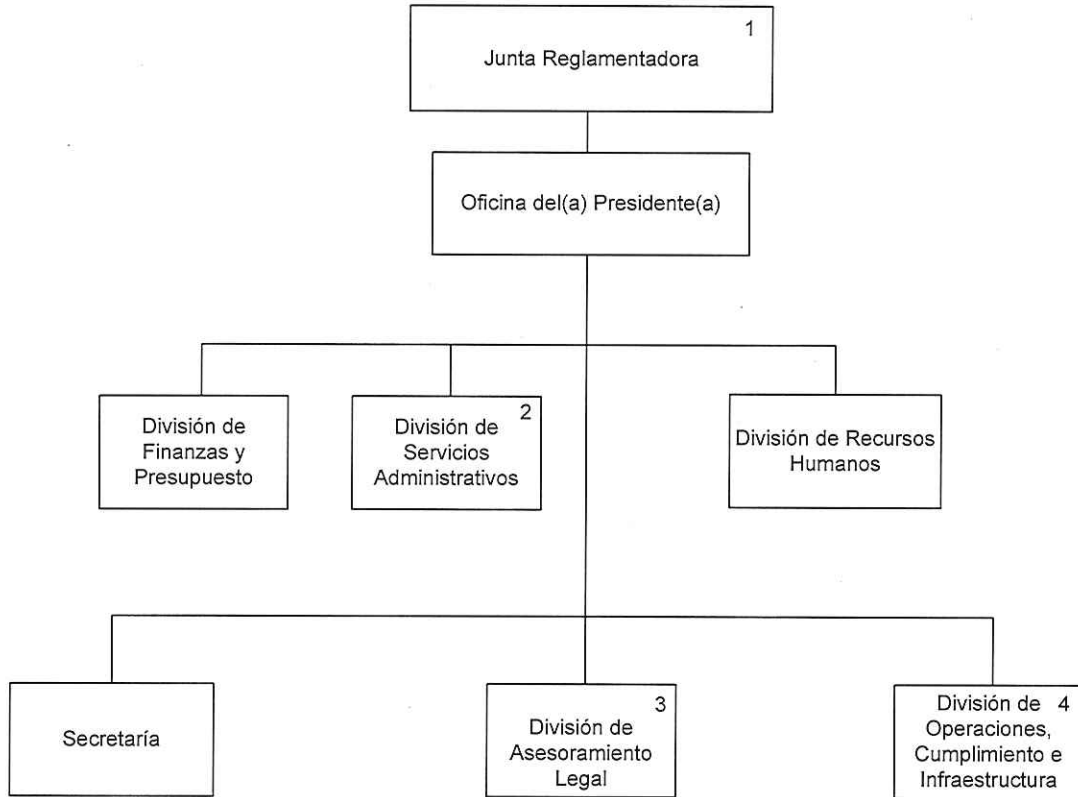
Junta Reglamentadora 1

Oficina del(a) Presidente(a)

División de Finanzas y Presupuesto

División de Servicios Administrativos 2

División de Recursos Humanos

Secretaría

División de Asesoramiento Legal 3

División de Operaciones, Cumplimiento e Infraestructura 4